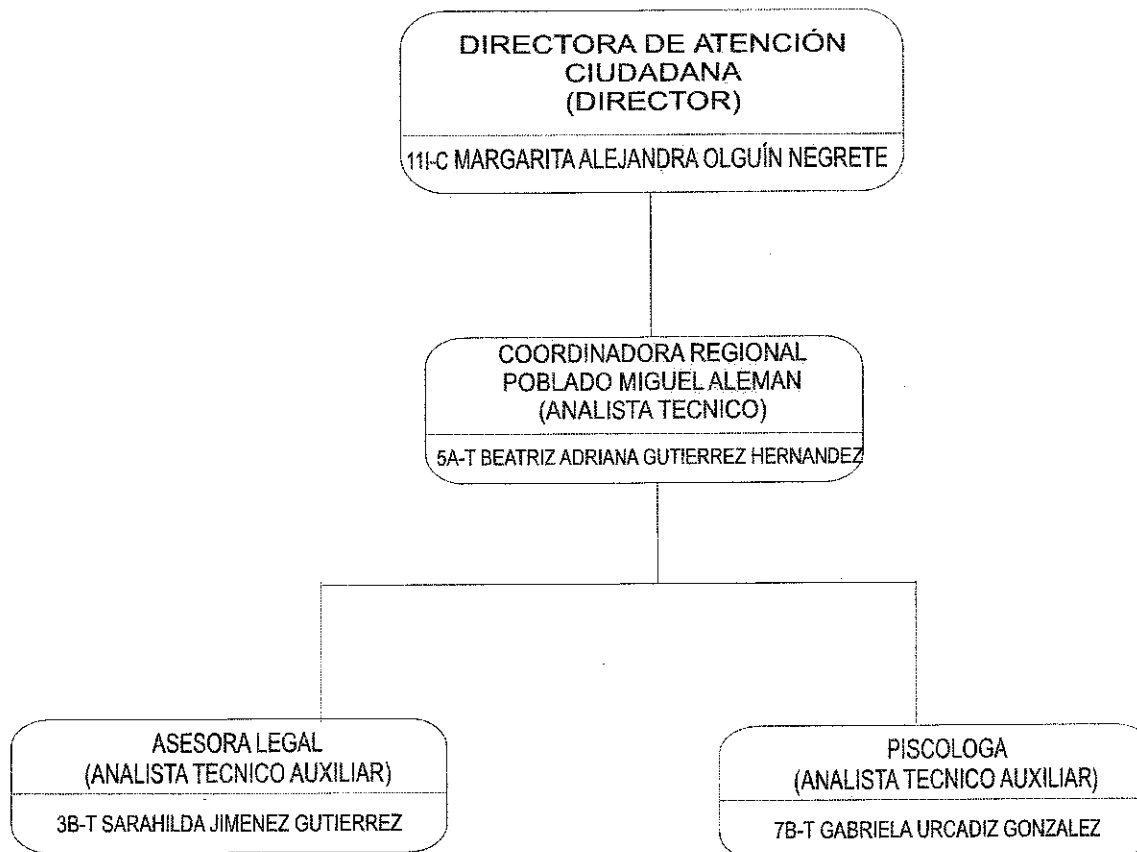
DIRECTORA DE ATENCIÓN CIUDADANA
(DIRECTOR)

11I-C MARGARITA ALEJANDRA OLGUÍN NEGRETE

COORDINADORA REGIONAL POBLADO MIGUEL ALEMAN
(ANALISTA TECNICO)

5A-T BEATRIZ ADRIANA GUTIERREZ HERNANDEZ

ASESORA LEGAL
(ANALISTA TECNICO AUXILIAR)

3B-T SARAHILDA JIMENEZ GUTIERREZ

PISCOLOGA
(ANALISTA TECNICO AUXILIAR)

7B-T GABRIELA URCADIZ GONZALEZ